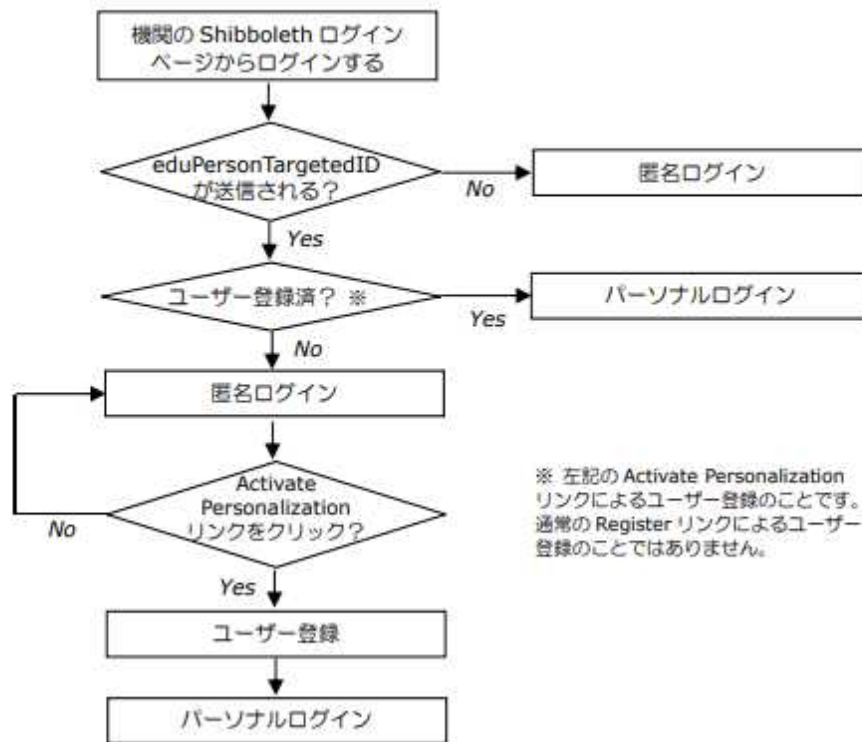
機関の Shibboleth ログインページからログインする

eduPersonTargetedID が送信される？

No

匿名ログイン

Yes

ユーザー登録済？ ※

Yes

パーソナルログイン

No

匿名ログイン

Activate Personalization リンクをクリック？

No

Yes

ユーザー登録

パーソナルログイン

※ 左記の Activate Personalization リンクによるユーザー登録のことです。通常の Register リンクによるユーザー登録のことではありません。